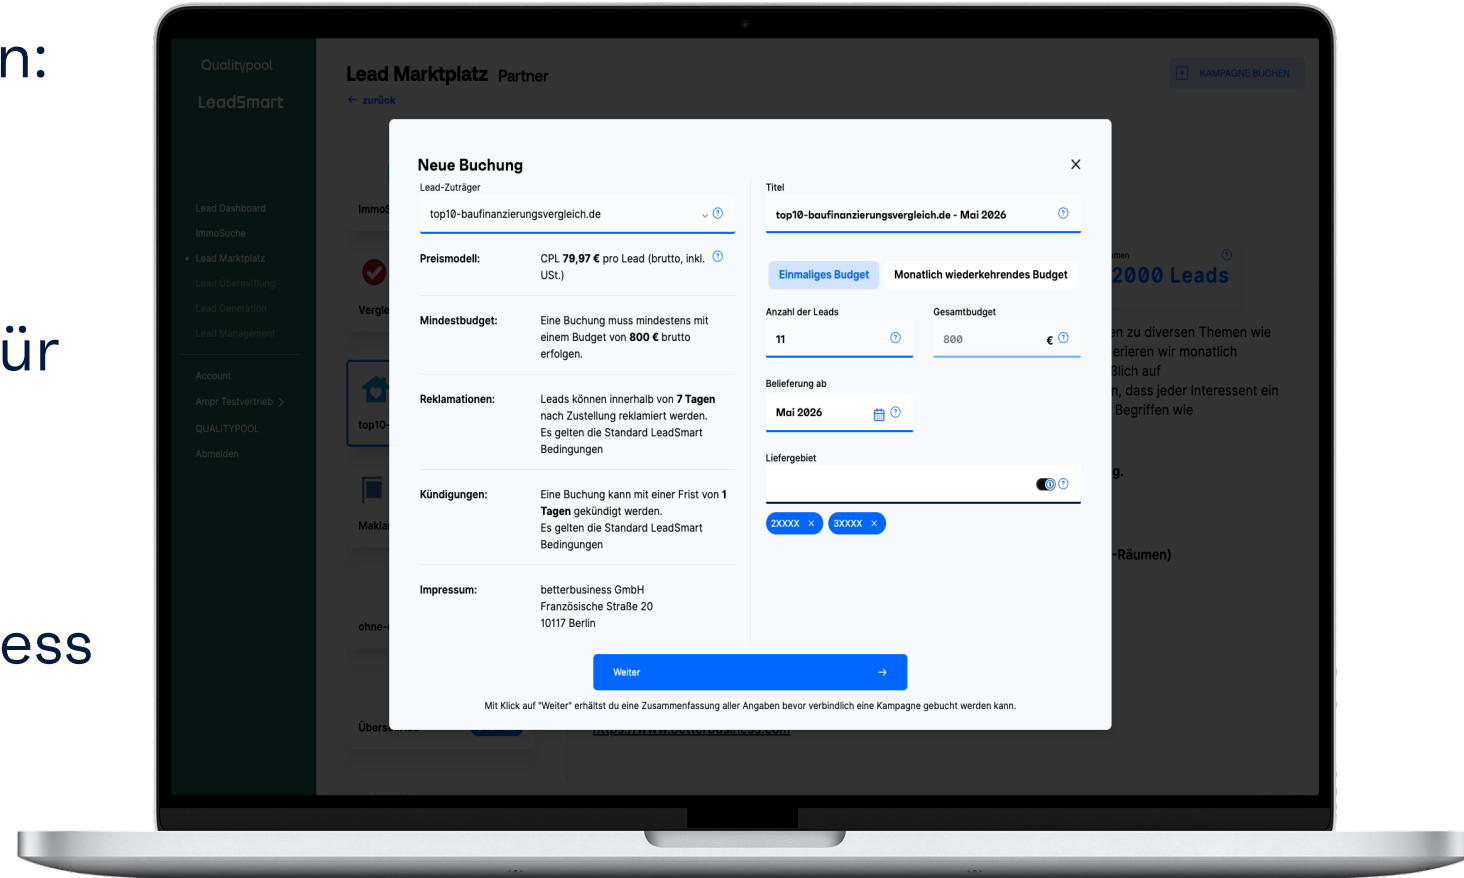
n:

ür

ess

Qualitypool
LeadSmart

Lead Dashboard
ImmoSuche
Lead Marktplatz
Lead Übermittlung
Lead Generation
Lead Management

Account
Ampr Testvertrieb
QUALITYPOOL
Abmelden

Lead Marktplatz Partner
← zurück

KAMPAGNE BUCHEN

Immo
Vergle
top10-
Makl
ohne-
Übers

2000 Leads
n zu diversen Themen wie
erieren wir monatlich
ßlich auf
, dass jeder Interessent ein
Begriffen wie
g.
-Räumen)

Neue Buchung

Lead-Zuträger
top10-baufinanzierungsvergleich.de

Preismodell: CPL **79,97 €** pro Lead (brutto, inkl. USt.)

Mindestbudget: Eine Buchung muss mindestens mit einem Budget von **800 €** brutto erfolgen.

Reklamationen: Leads können innerhalb von **7 Tagen** nach Zustellung reklamiert werden. Es gelten die Standard LeadSmart Bedingungen

Kündigungen: Eine Buchung kann mit einer Frist von **1 Tagen** gekündigt werden. Es gelten die Standard LeadSmart Bedingungen

Impressum: betterbusiness GmbH
Französische Straße 20
10117 Berlin

Titel
top10-baufinanzierungsvergleich.de - Mai 2026

Einmaliges Budget
Monatlich wiederkehrendes Budget

Anzahl der Leads
11

Gesamtbudget
800 €

Belieferung ab
Mai 2026

Liefergebiet
2XXXX ×
3XXXX ×

Weiter →

Mit Klick auf "Weiter" erhältst du eine Zusammenfassung aller Angaben bevor verbindlich eine Kampagne gebucht werden kann.